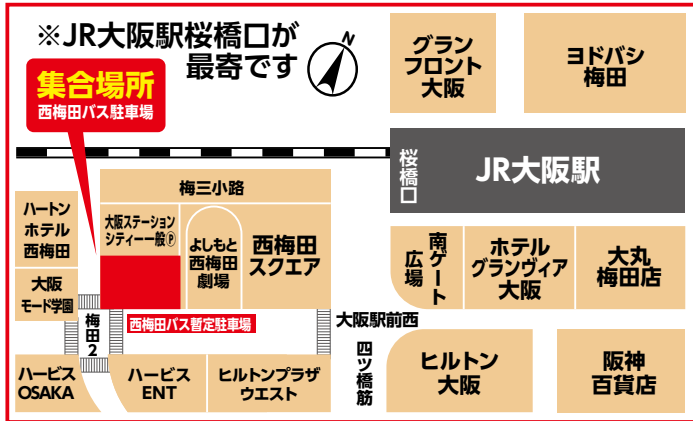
※JR大阪駅桜橋口が
最寄です

N

集合場所
西梅田バス駐車場

グラン
フロント
大阪

ヨドバシ
梅田

桜
橋
口

JR大阪駅

梅三小路

ハートン
ホテル
西梅田

大阪ステーション
シティー一般Ⓟ

よしもと
西梅田
劇場

西梅田
スクエア

南
ゲート
広場

ホテル
グランヴィア
大阪

大丸
梅田店

大阪
モード学園

梅田
2

西梅田バス暫定駐車場

大阪駅前西

四
ツ
橋
筋

ハービス
OSAKA

ハービス
ENT

ヒルトンプラザ
ウエスト

ヒルトン
大阪

阪神
百貨店